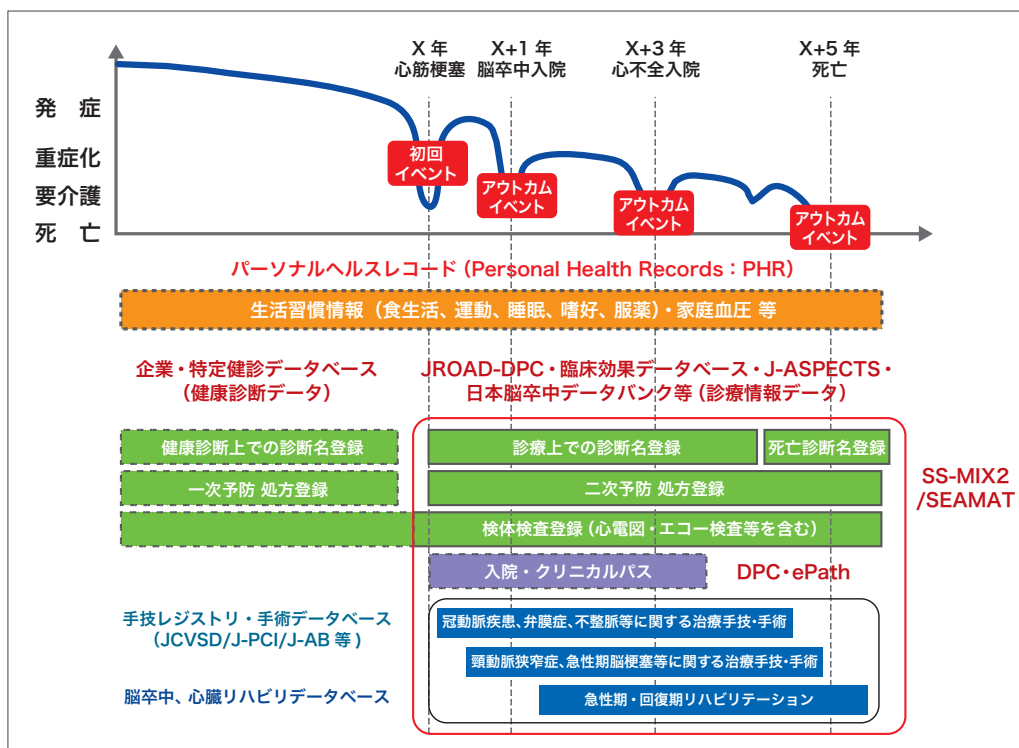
X 年
心筋梗塞

X+1 年
脳卒中入院

X+3 年
心不全入院

X+5 年
死亡

発　症
重症化
要介護
死　亡

初回
イベント

アウトカム
イベント

アウトカム
イベント

アウトカム
イベント

パーソナルヘルスレコード（Personal Health Records：PHR）

生活習慣情報（食生活、運動、睡眠、嗜好、服薬）・家庭血圧 等

企業・特定健診データベース
（健康診断データ）

JROAD-DPC・臨床効果データベース・J-ASPECTS・
日本脳卒中データバンク等（診療情報データ）

健康診断上での診断名登録

診療上での診断名登録

死亡診断名登録

SS-MIX2
/SEAMAT

一次予防 処方登録

二次予防 処方登録

検体検査登録（心電図・エコー検査等を含む）

入院・クリニカルパス

DPC・ePath

手技レジストリ・手術データベース
（JCVSD/J-PCI/J-AB 等）

冠動脈疾患、弁膜症、不整脈等に関する治療手技・手術

頸動脈狭窄症、急性期脳梗塞等に関する治療手技・手術

脳卒中、心臓リハビリデータベース

急性期・回復期リハビリテーション